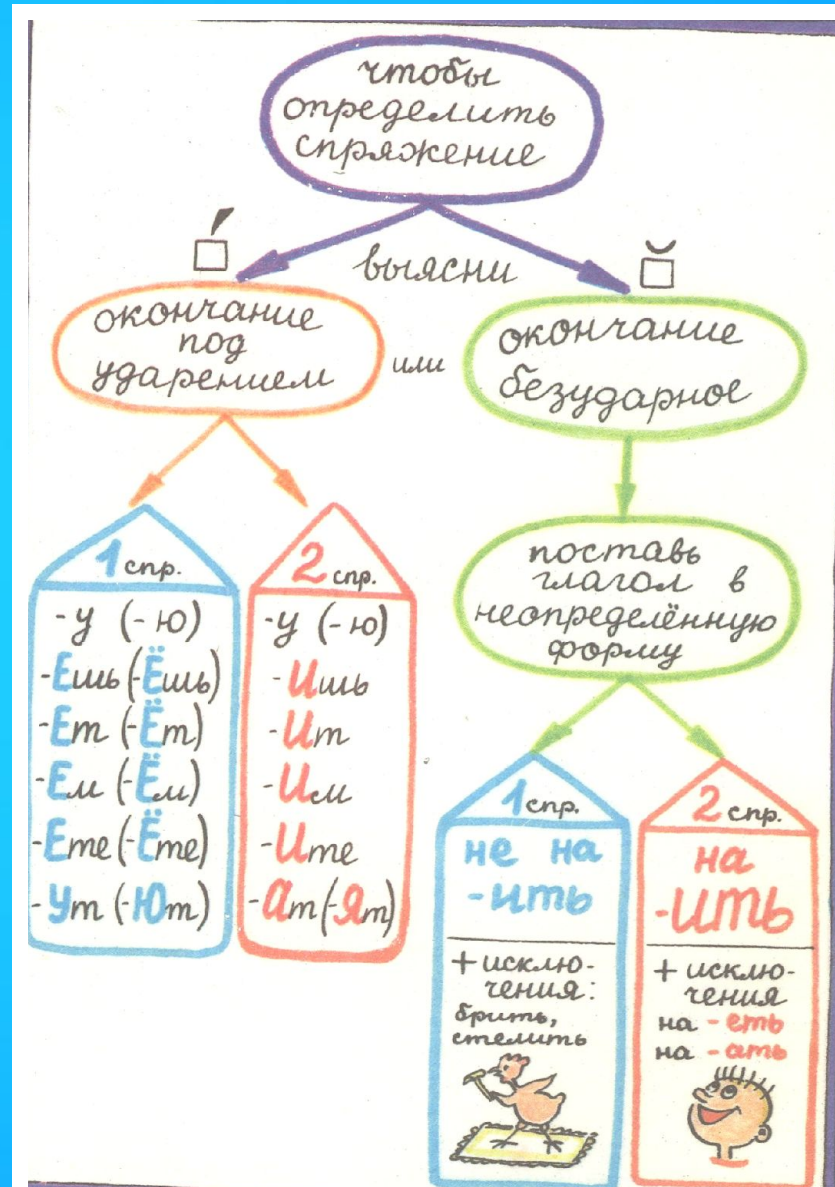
чтобы определить спряжение

выясни

окончание под ударением

или

окончание безударное

1 спр.

-у (-ю)
-Ешь (-Ёшь)
-Ет (-Ёт)
-Ем (-Ём)
-Ете (-Ёте)
-Ут (-Ют)

2 спр.

-у (-ю)
-Ишь
-Ит
-Им
-Ите
-Ат (-Ят)

поставь глагол в неопределённую форму

1 спр.

не на -ить

+ исключения: брить, стелить

2 спр.

на -ить

+ исключения на -еть на -ать